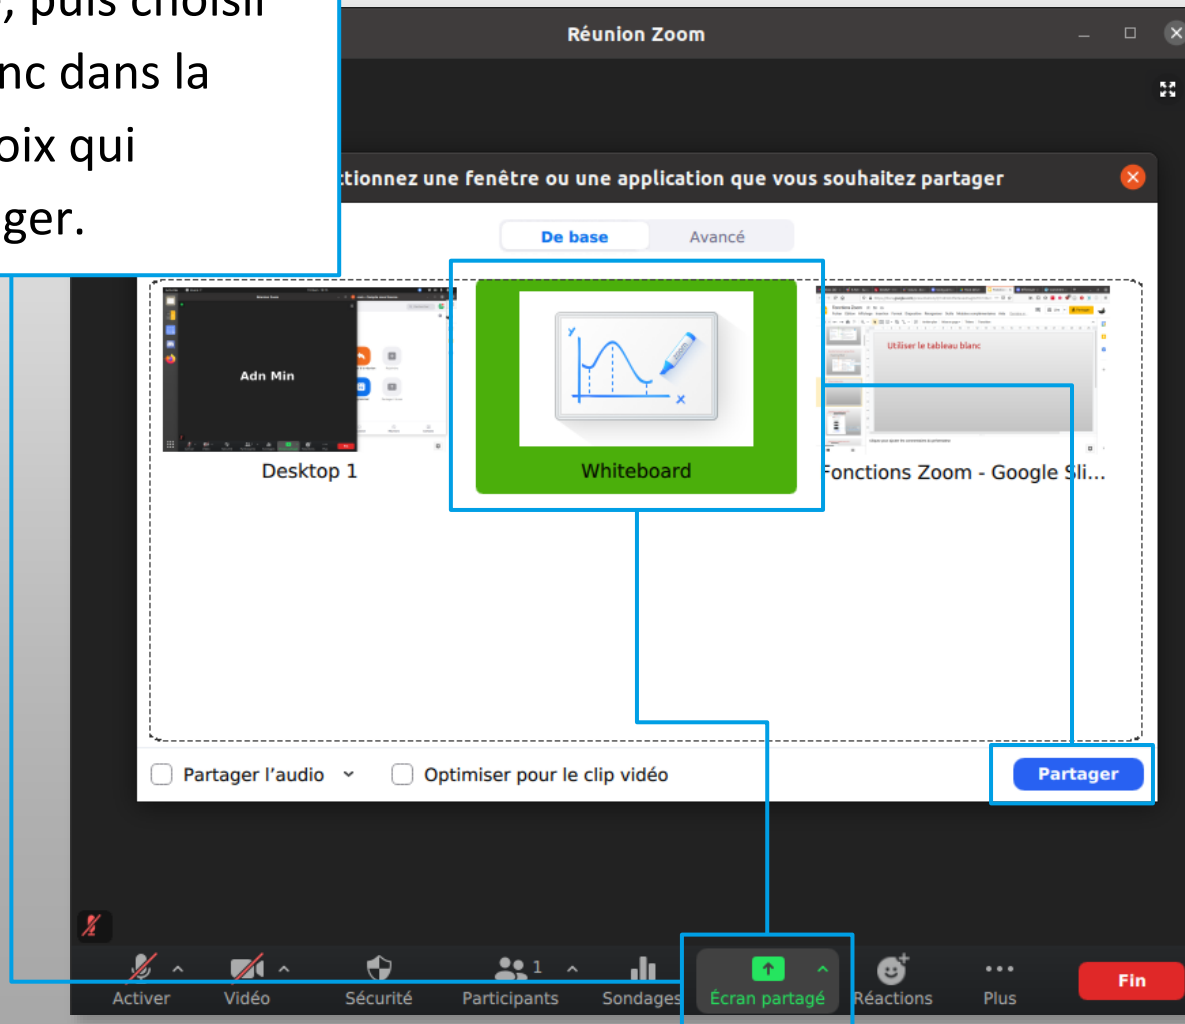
, puis choisir
nc dans la
oix qui
ger.

Réunion Zoom

tionnez une fenêtre ou une application que vous souhaitez partager

De base
Avancé

Adn Min

Desktop 1

Whiteboard

Utiliser le tableau blanc

Fonctions Zoom - Google Sli...

Partager l'audio

Optimiser pour le clip vidéo

Partager

Activer
Vidéo
Sécurité
1
Participants
Sondages
Écran partagé
Réactions
Plus
Fin